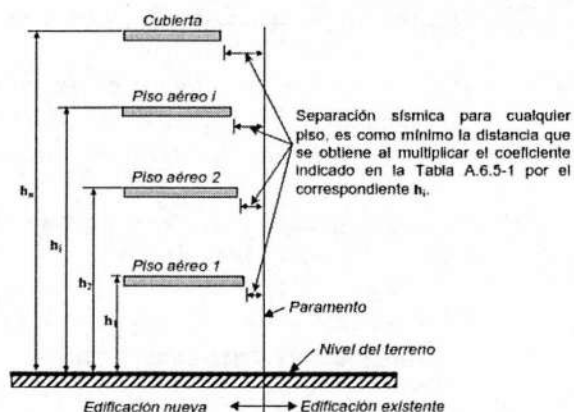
Cubierta

Piso aéreo i

Piso aéreo 2

Piso aéreo 1

$h_n$

$h_i$

$h_2$

$h_1$

Separación sísmica para cualquier piso, es como mínimo la distancia que se obtiene al multiplicar el coeficiente indicado en la Tabla A.6.5-1 por el correspondiente $h_i$.

Paramento

Nivel del terreno

Edificación nueva

Edificación existente